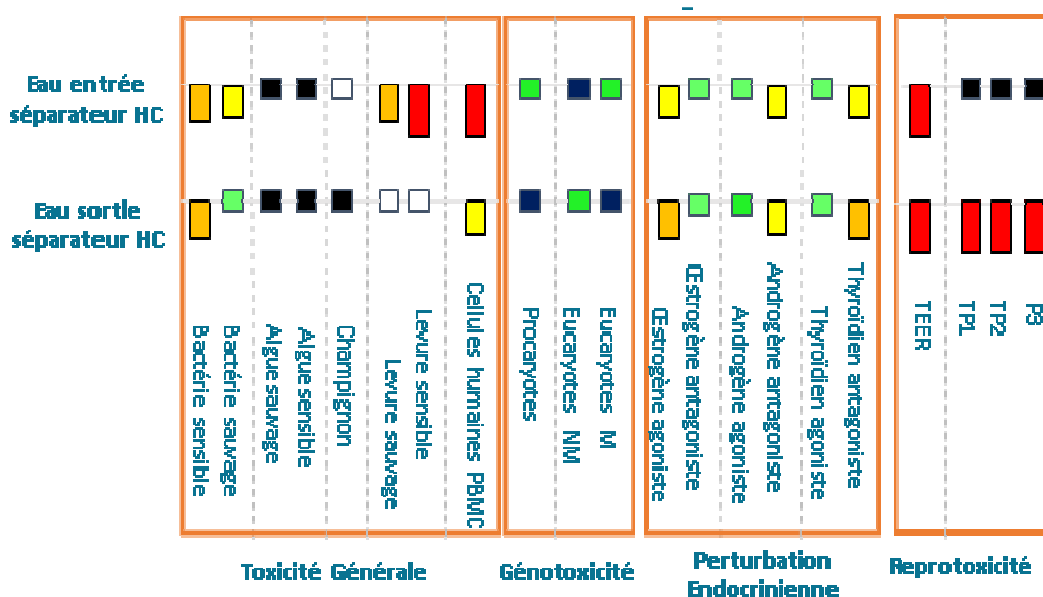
Eau entrée séparateur HC

Eau sortie séparateur HC

Bactérie sensible
Bactérie sauvage
Algue sauvage
Algue sensible
Champignon
Levure sauvage
Levure sensible
Cellules humaines PBMC

Procaryotes
Eucaryotes NM
Eucaryotes M

Œstrogène agoniste
Œstrogène antagoniste
Androgène agoniste
Androgène antagoniste
Thyroïdien agoniste
Thyroïdien antagoniste

TEER
TP1
TP2
P3

Toxicité Générale

Génotoxicité

Perturbation Endocrinienne

Reprotoxicité